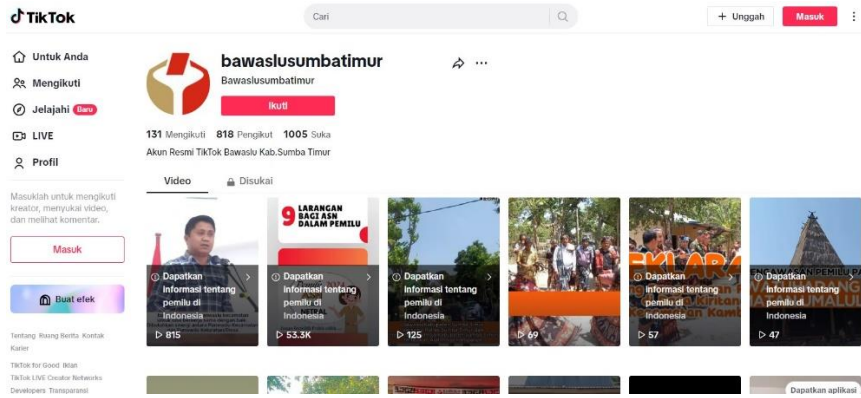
TikTok

Cari

+ Unggah

Masuk

Untuk Anda

Mengikuti

Jelajahi Baru

LIVE

Profil

Masuklah untuk mengikuti kreator, menyukai video, dan melihat komentar.

Masuk

Buat efek

Tentang Ruang Berita Kontak Karier

TikTok for Good Iklan

TikTok LIVE Creator Networks

Developers Transparansi

bawaslusumbatimur

Bawaslusumbatimur

Ikuti

131 Mengikuti 818 Pengikut 1005 Suka

Akun Resmi TikTok Bawaslu Kab.Sumba Timur

Video

Disukai

Dapatkan informasi tentang pemilu di Indonesia

815

9 LARANGAN BAGI ASN DALAM PEMILU

Dapatkan informasi tentang pemilu di Indonesia

53.3K

Dapatkan informasi tentang pemilu di Indonesia

125

69

Dapatkan informasi tentang pemilu di Indonesia

57

Dapatkan informasi tentang pemilu di Indonesia

47

Dapatkan aplikasi